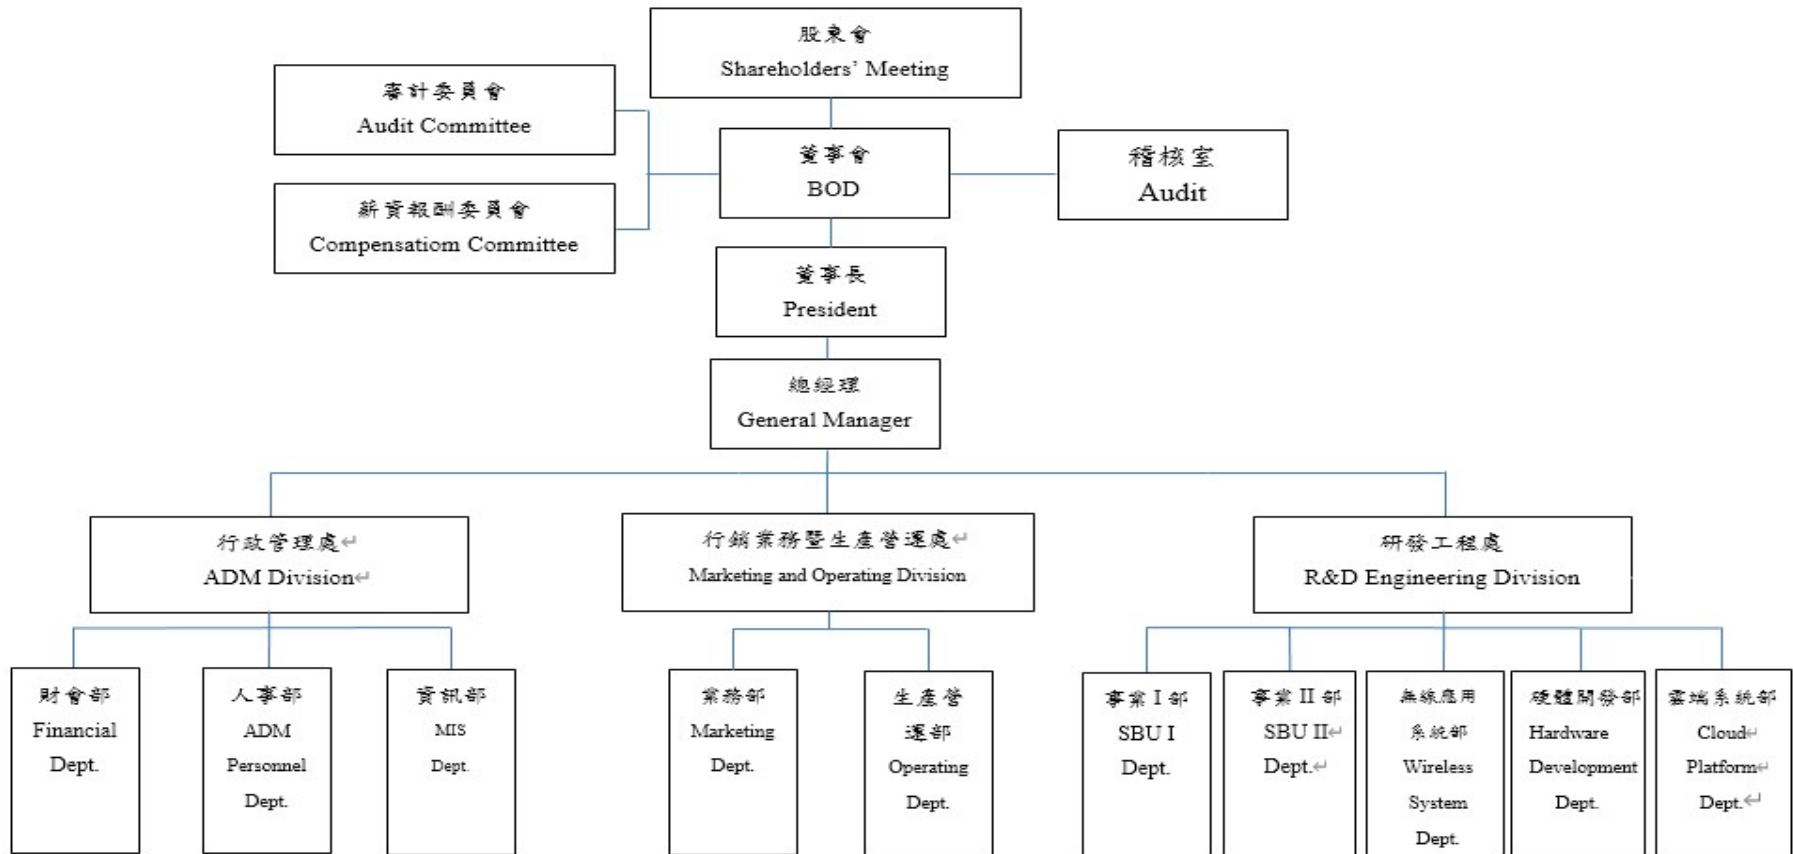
股東會
Shareholders' Meeting

審計委員會
Audit Committee

薪資報酬委員會
Compensatiom Committee

董事會
BOD

稽核室
Audit

董事長
President

總經理
General Manager

行政管理處
ADM Division

行銷業務暨生產營運處
Marketing and Operating Division

研發工程處
R&D Engineering Division

財會部
Financial Dept.

人事部
ADM Personnel Dept.

資訊部
MIS Dept.

業務部
Marketing Dept.

生產營運部
Operating Dept.

事業 I 部
SBU I Dept.

事業 II 部
SBU II Dept.

無線應用系統部
Wireless System Dept.

硬體開發部
Hardware Development Dept.

雲端系統部
Cloud Platform Dept.